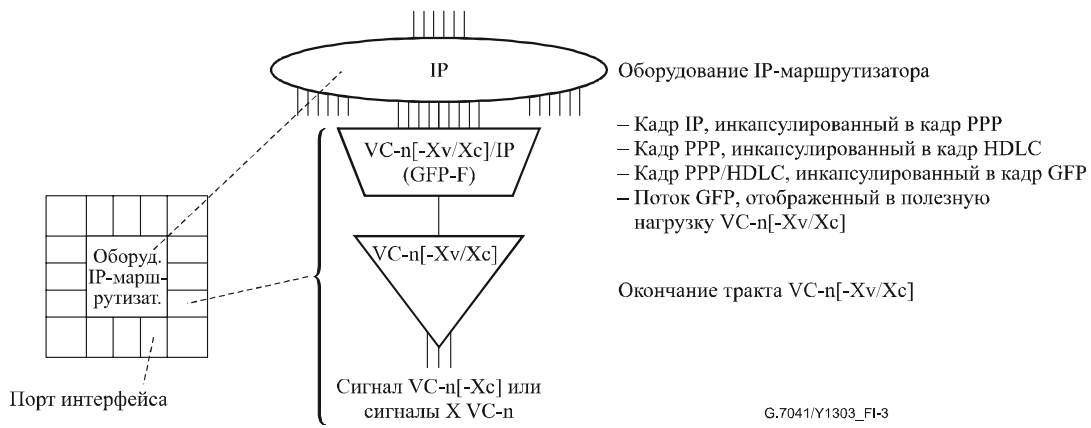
IP

Оборудование IP-маршрутизатора

VC-n[-Xv/Xc]/IP (GFP-F)

– Кадр IP, инкапсулированный в кадр PPP
– Кадр PPP, инкапсулированный в кадр HDLC
– Кадр PPP/HDLC, инкапсулированный в кадр GFP
– Поток GFP, отображенный в полезную нагрузку VC-n[-Xv/Xc]

Оборуд. IP-маршрутизат.

VC-n[-Xv/Xc]

Окончание тракта VC-n[-Xv/Xc]

Порт интерфейса

Сигнал VC-n[-Xc] или сигналы X VC-n

G.7041/Y1303_FI-3